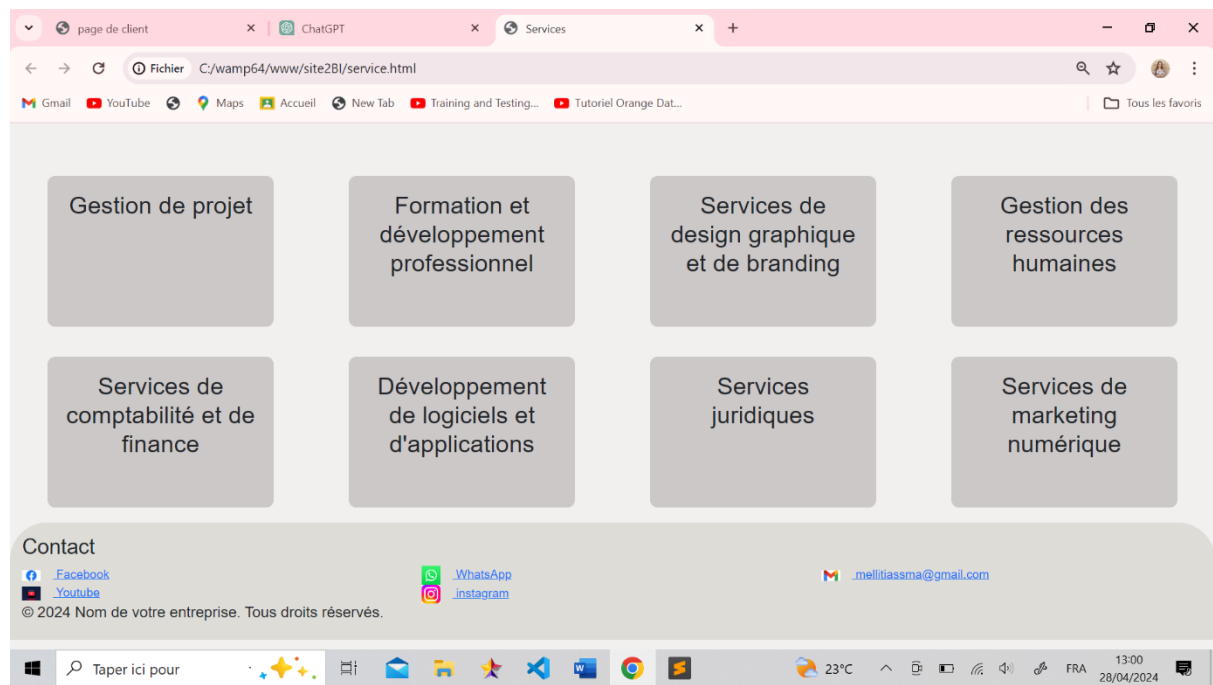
page de client ×
ChatGPT ×
Services ×
+

Fichier C:/wamp64/www/site2BI/service.html

Gmail YouTube Maps Accueil New Tab Training and Testing... Tutoriel Orange Dat...
Tous les favoris

Gestion de projet

Formation et développement professionnel

Services de design graphique et de branding

Gestion des ressources humaines

Services de comptabilité et de finance

Développement de logiciels et d'applications

Services juridiques

Services de marketing numérique

Contact

Facebook
Youtube
WhatsApp
instagram
mellitiassma@gmail.com

© 2024 Nom de votre entreprise. Tous droits réservés.

Taper ici pour
23°C
FRA
13:00
28/04/2024